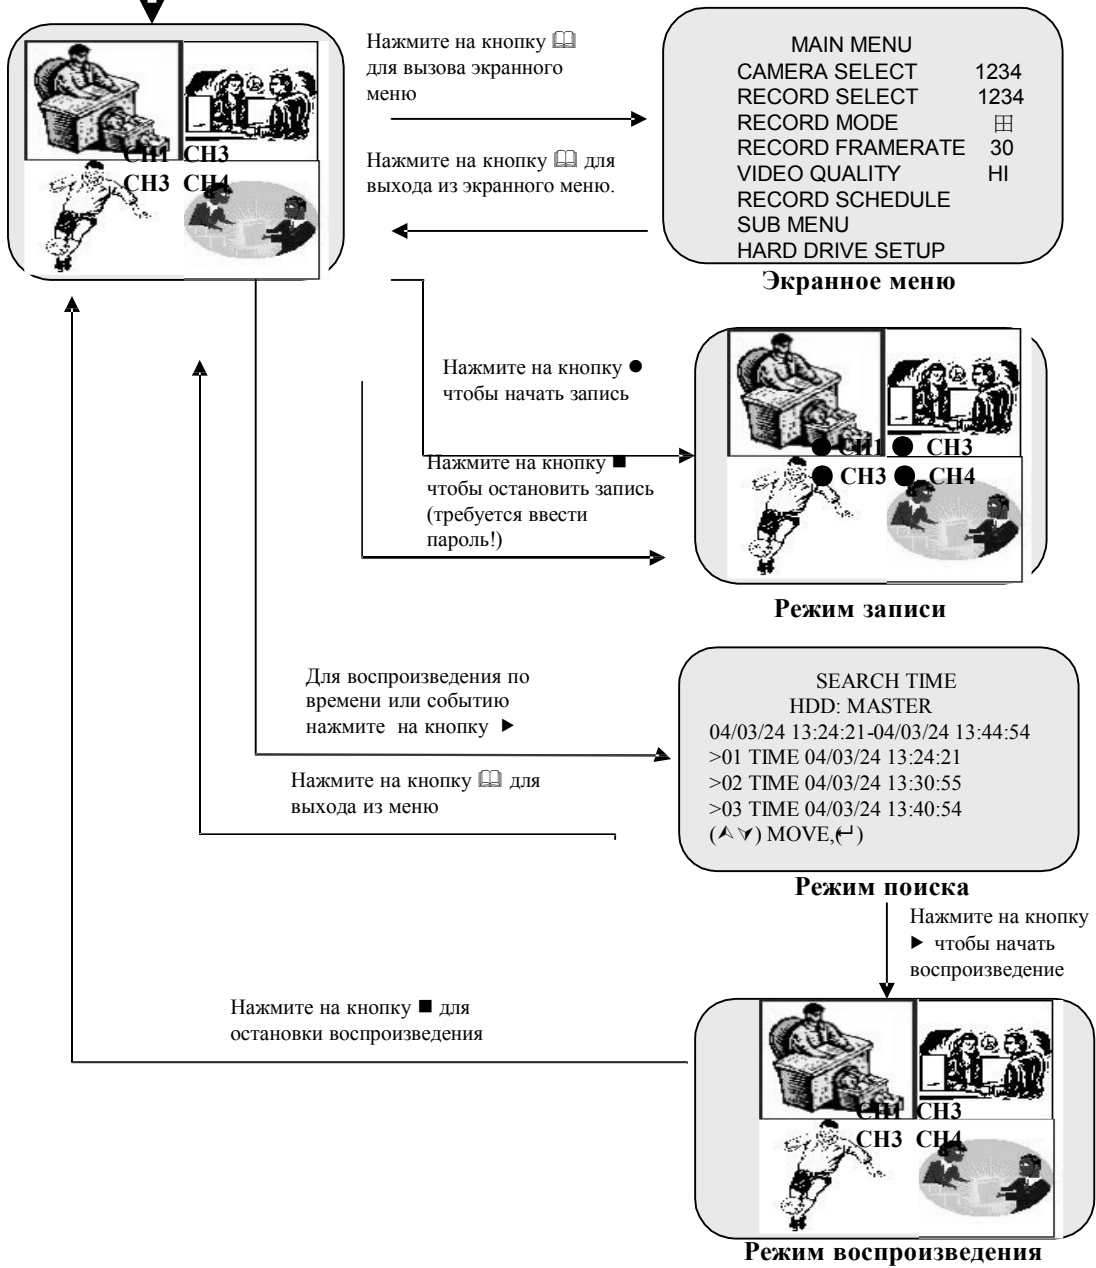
CH1 CH3
CH3 CH4

Нажмите на кнопку 📖 для вызова экранного меню

Нажмите на кнопку 📖 для выхода из экранного меню.

MAIN MENU
CAMERA SELECT 1234
RECORD SELECT 1234
RECORD MODE ⊞
RECORD FRAMERATE 30
VIDEO QUALITY HI
RECORD SCHEDULE
SUB MENU
HARD DRIVE SETUP

Экранное меню

Нажмите на кнопку ● чтобы начать запись

Нажмите на кнопку ■ чтобы остановить запись (требуется ввести пароль!)

● CH1 ● CH3
● CH3 ● CH4

Режим записи

Для воспроизведения по времени или событию нажмите на кнопку ►

Нажмите на кнопку 📖 для выхода из меню

SEARCH TIME
HDD: MASTER
04/03/24 13:24:21-04/03/24 13:44:54
>01 TIME 04/03/24 13:24:21
>02 TIME 04/03/24 13:30:55
>03 TIME 04/03/24 13:40:54
(⮝⮟) MOVE,(↵)

Режим поиска

Нажмите на кнопку ► чтобы начать воспроизведение

Нажмите на кнопку ■ для остановки воспроизведения

CH1 CH3
CH3 CH4

Режим воспроизведения